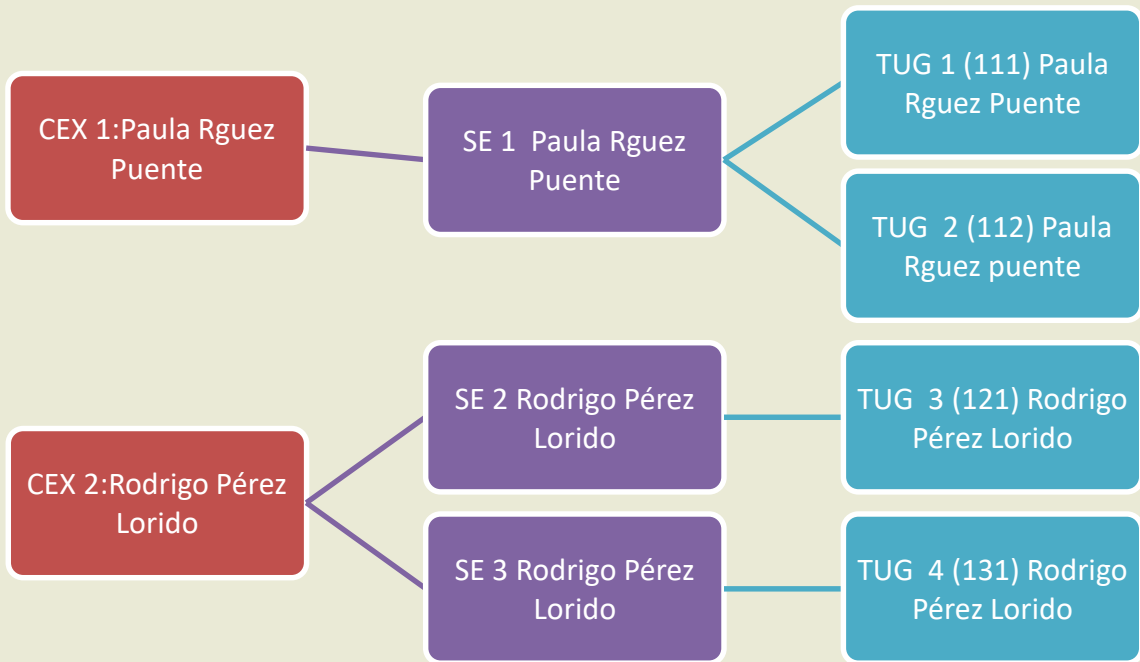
CEX 1:Paula Rguez Puente

SE 1 Paula Rguez Puente

TUG 1 (111) Paula Rguez Puente

TUG 2 (112) Paula Rguez puente

CEX 2:Rodrigo Pérez Lorido

SE 2 Rodrigo Pérez Lorido

TUG 3 (121) Rodrigo Pérez Lorido

SE 3 Rodrigo Pérez Lorido

TUG 4 (131) Rodrigo Pérez Lorido